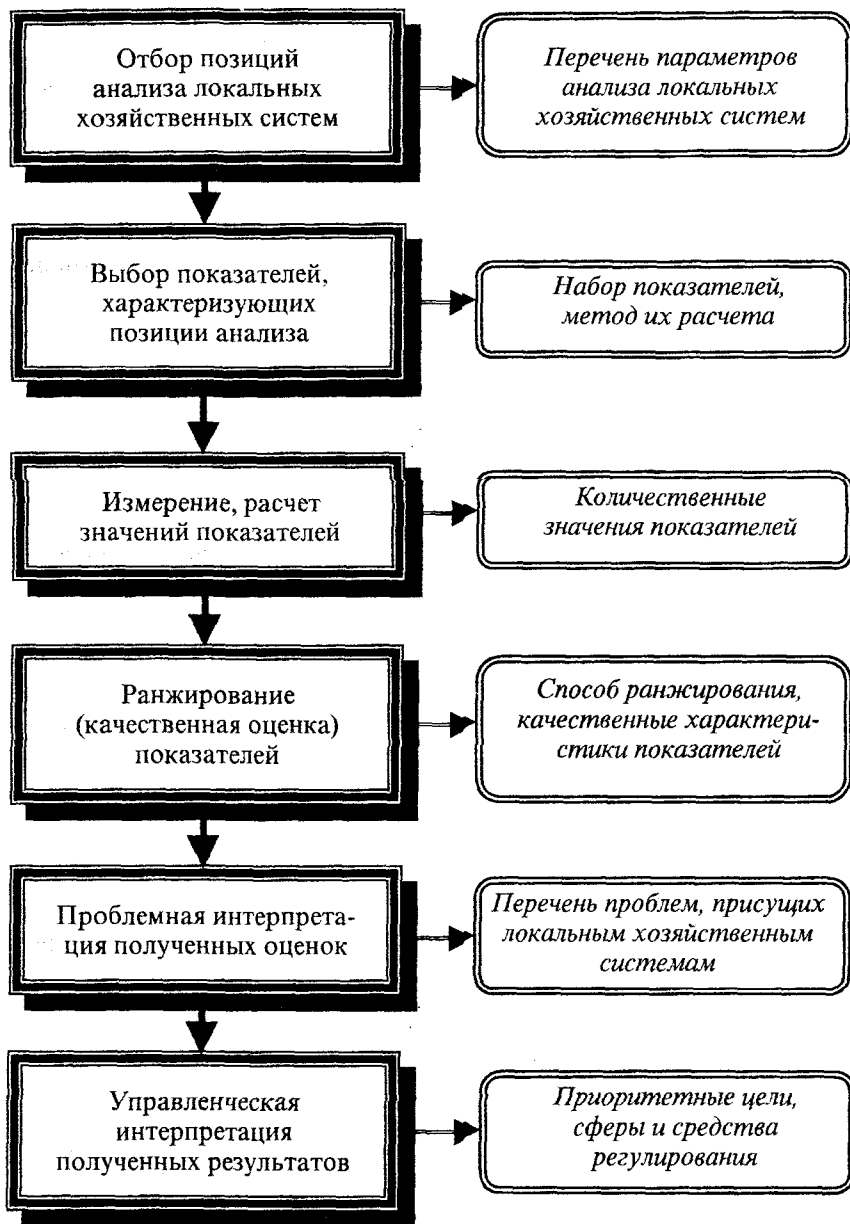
Отбор позиций анализа локальных хозяйственных систем

Перечень параметров анализа локальных хозяйственных систем

Выбор показателей, характеризующих позиции анализа

Набор показателей, метод их расчета

Измерение, расчет значений показателей

Количественные значения показателей

Ранжирование (качественная оценка) показателей

Способ ранжирования, качественные характеристики показателей

Проблемная интерпретация полученных оценок

Перечень проблем, присущих локальным хозяйственным системам

Управленческая интерпретация полученных результатов

Приоритетные цели, сферы и средства регулирования